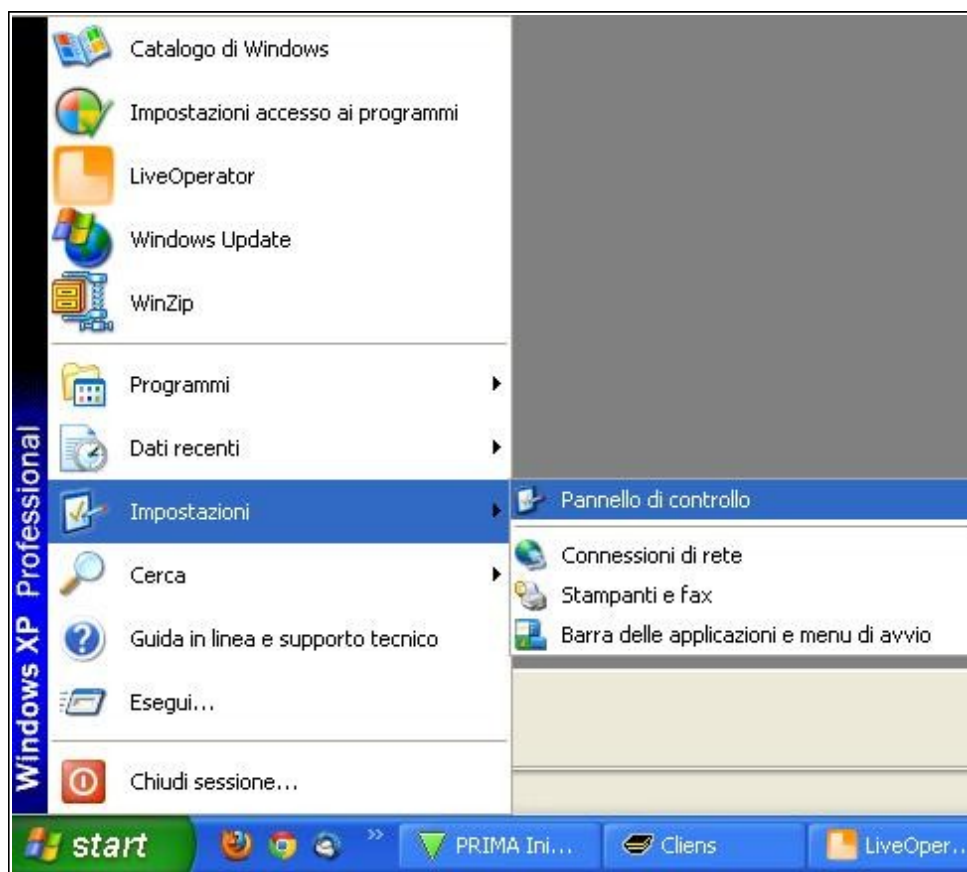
Windows XP Professional

Catalogo di Windows
Impostazioni accesso ai programmi
LiveOperator
Windows Update
WinZip

Programmi
Dati recenti
Impostazioni
Cerca
Guida in linea e supporto tecnico
Esegui...

Chiudi sessione...

Pannello di controllo
Connessioni di rete
Stampanti e fax
Barra delle applicazioni e menu di avvio

start
PRIMA Ini...
Cliens
LiveOper...